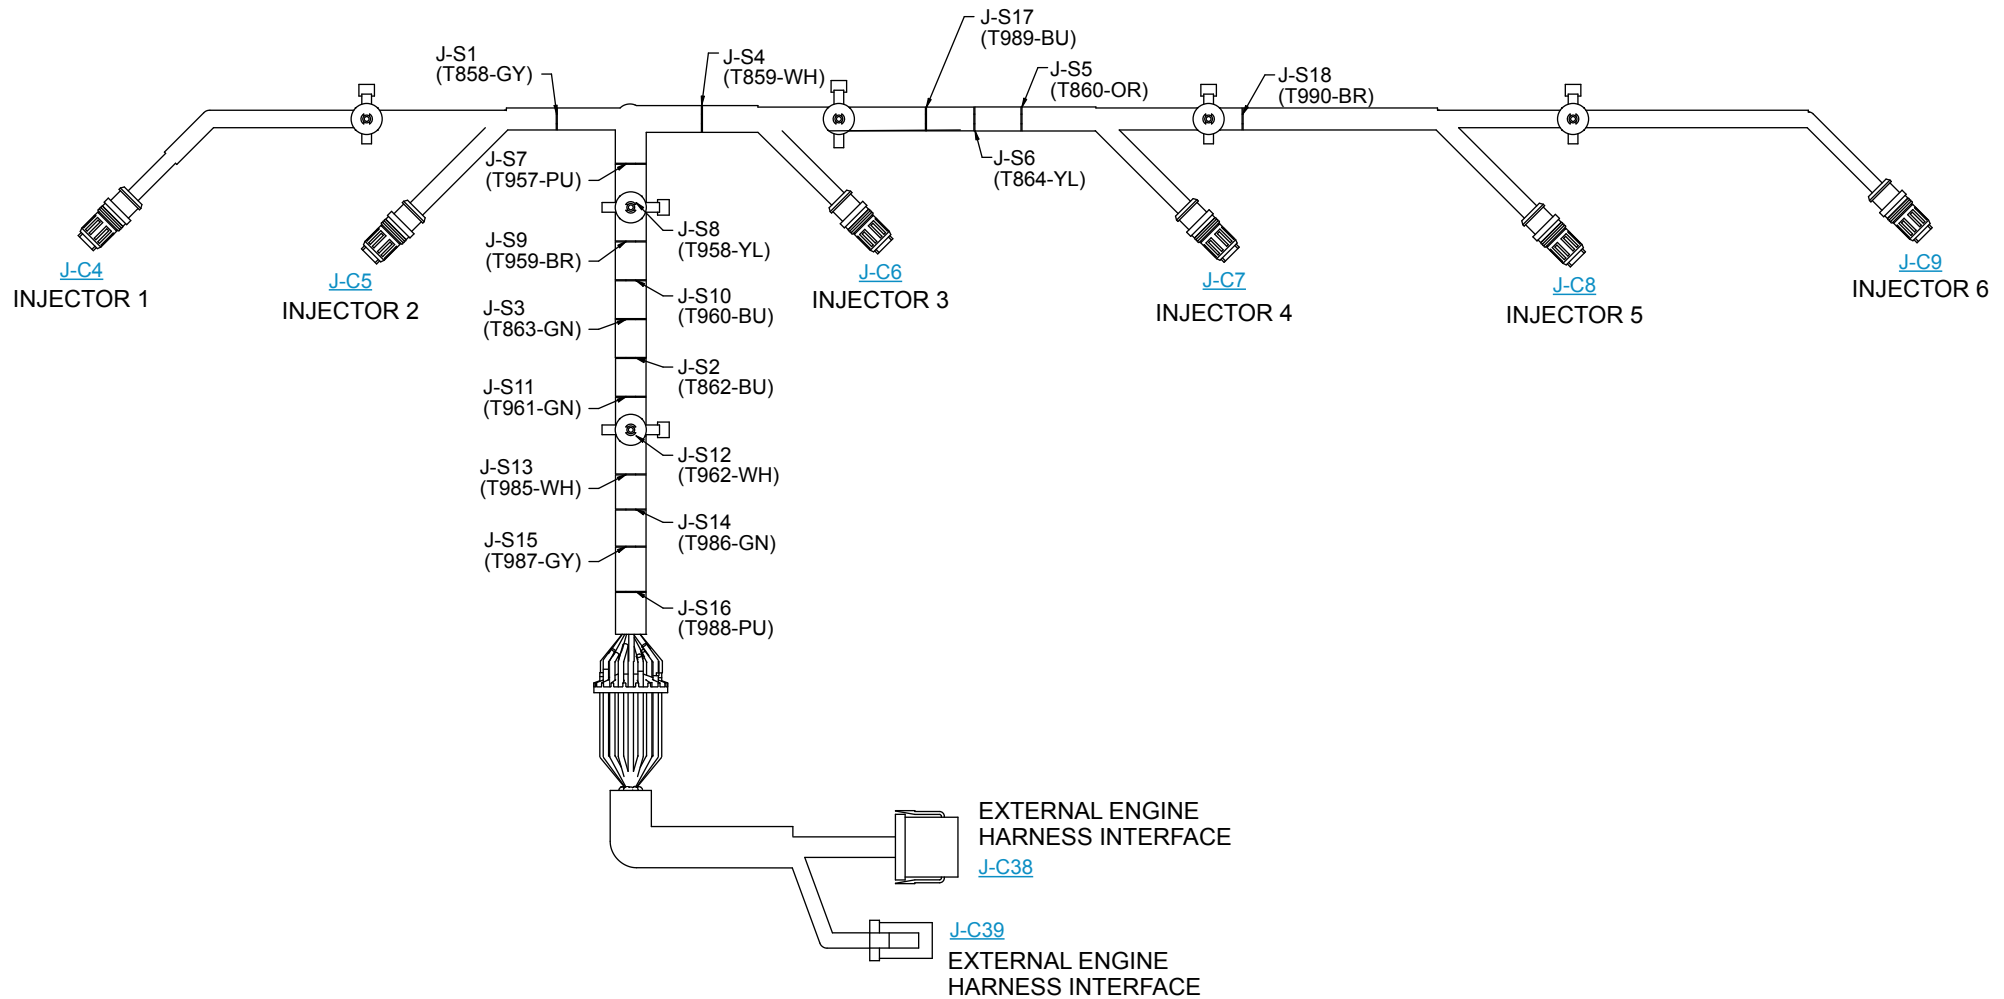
J-S17
(T989-BU)

J-S1
(T858-GY)

J-S4
(T859-WH)

J-S5
(T860-OR)

J-S18
(T990-BR)

J-S7
(T957-PU)

J-S6
(T864-YL)

J-S8
(T958-YL)

J-S9
(T959-BR)

J-C4
INJECTOR 1

J-C5
INJECTOR 2

J-C6
INJECTOR 3

J-C7
INJECTOR 4

J-C8
INJECTOR 5

J-C9
INJECTOR 6

J-S10
(T960-BU)

J-S3
(T863-GN)

J-S2
(T862-BU)

J-S11
(T961-GN)

J-S12
(T962-WH)

J-S13
(T985-WH)

J-S14
(T986-GN)

J-S15
(T987-GY)

J-S16
(T988-PU)

EXTERNAL ENGINE
HARNESS INTERFACE
J-C38

J-C39
EXTERNAL ENGINE
HARNESS INTERFACE